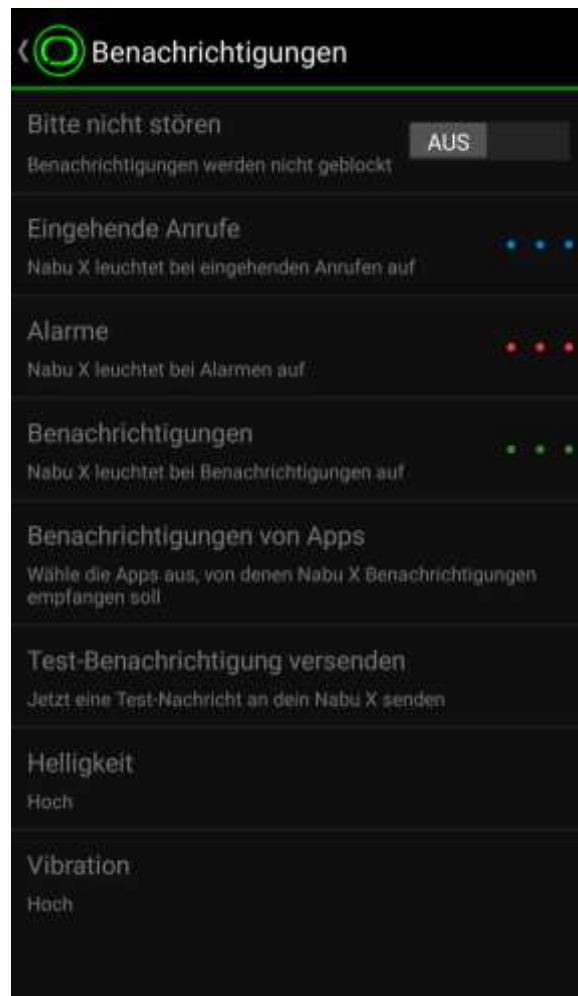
Benachrichtigungen

Bitte nicht stören
Benachrichtigungen werden nicht geblockt
AUS

Eingehende Anrufe
Nabu X leuchtet bei eingehenden Anrufen auf

Alarme
Nabu X leuchtet bei Alarmen auf

Benachrichtigungen
Nabu X leuchtet bei Benachrichtigungen auf

Benachrichtigungen von Apps
Wähle die Apps aus, von denen Nabu X Benachrichtigungen empfangen soll

Test-Benachrichtigung versenden
Jetzt eine Test-Nachricht an dein Nabu X senden

Helligkeit
Hoch

Vibration
Hoch